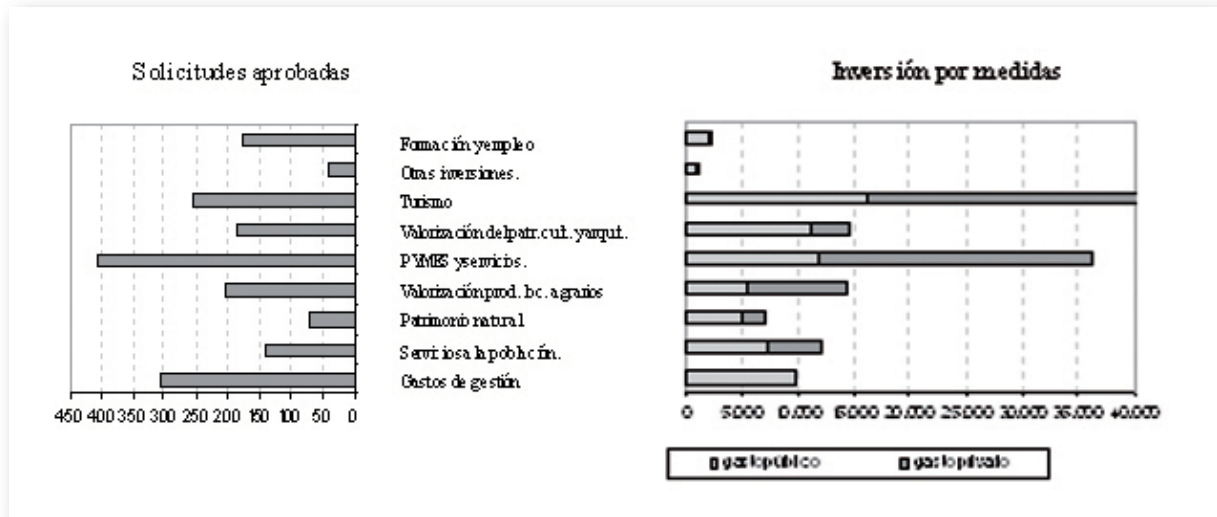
Solicitudes aprobadas

Inversión por medidas

Formación y empleo
Otras inversiones.
Turismo
Valorización del patr. cult. y arquit.
PYMES y servicios.
Valorización prod. loc. agrarios
Patrimonio natural
Servicios a la población.
Gastos de gestión

450 400 350 300 250 200 150 100 50 0

0 5000 10.000 15000 20.000 25.000 30.000 35.000 40.000

gasto público gasto privado